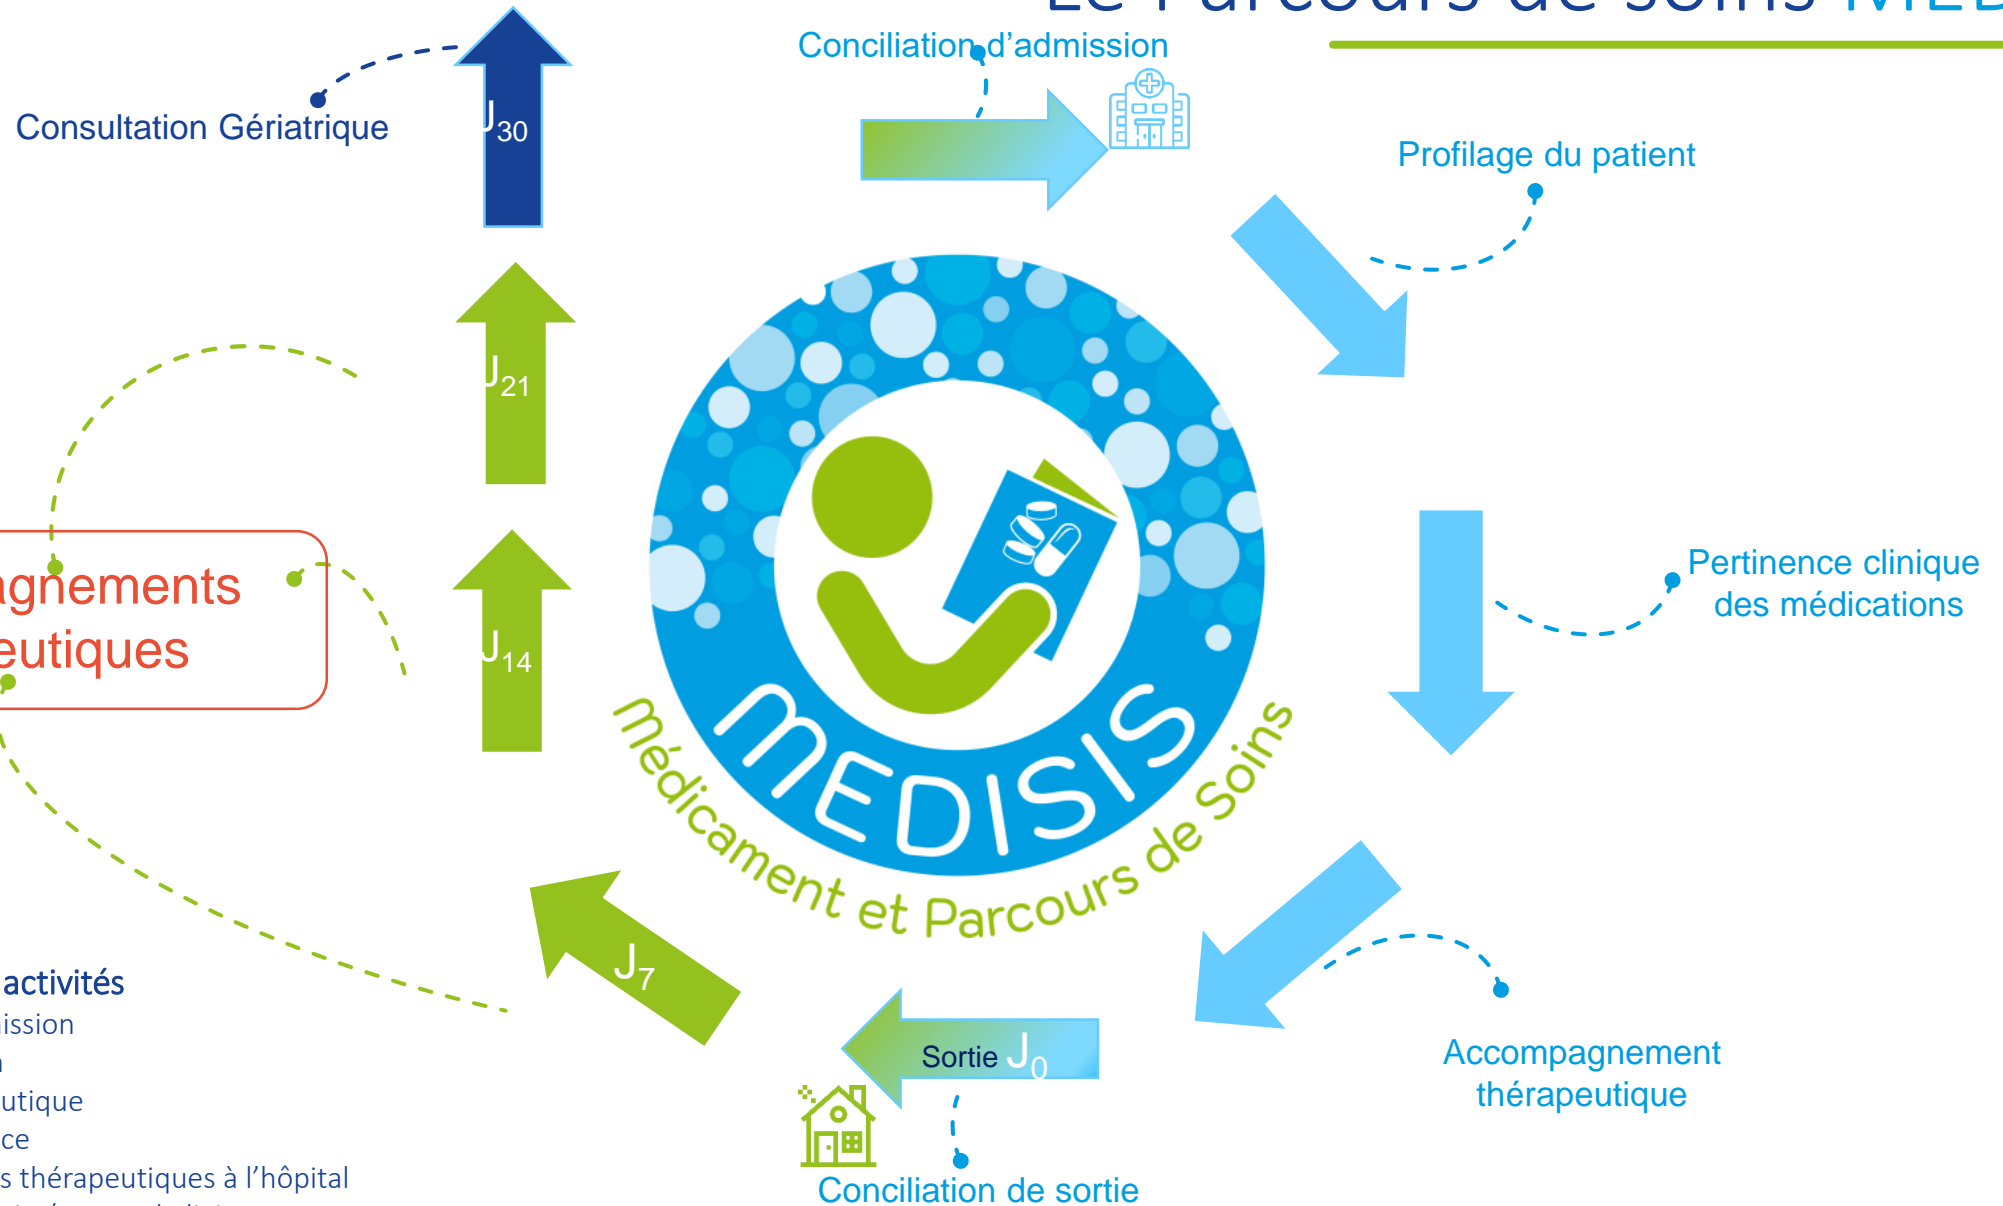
Le Parcours de soins MED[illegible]

Consultation Gériatrique

$J_{30}$

Conciliation d'admission

Profilage du patient

$J_{21}$

agnements
eutiques

$J_{14}$

MEDISIS

Médicament et Parcours de Soins

Pertinence clinique des médications

$J_7$

Accompagnement thérapeutique

Sortie $J_0$

Conciliation de sortie

activités
ission
n
utique
ce
s thérapeutiques à l'hôpital
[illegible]